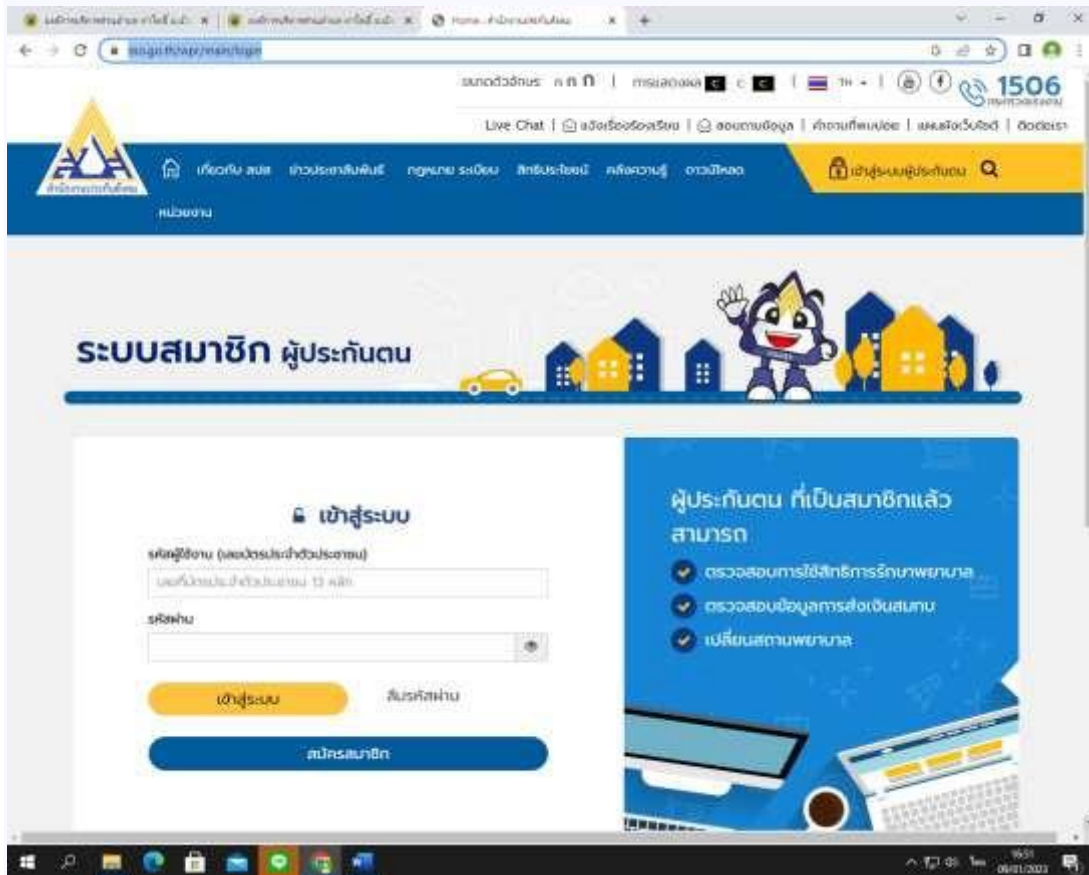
Home - สำนักงานประกันสังคม

ขนาดตัวอักษร ก ก ก | การแสดงผล C C | TH | 1506

Live Chat | ร้องเรียนร้องทุกข์ | สอบถามข้อมูล | คำถามที่พบบ่อย | แผนผังเว็บไซต์ | ติดต่อเรา

เกี่ยวกับ สปส. ข่าวประชาสัมพันธ์ กฎหมาย ระเบียบ สิทธิประโยชน์ คลังความรู้ ดาวน์โหลด หน่วยงาน

เข้าสู่ระบบผู้ประกันตน

ระบบสมาชิก ผู้ประกันตน

เข้าสู่ระบบ

รหัสผู้ใช้งาน (เลขบัตรประจำตัวประชาชน)

เลขที่บัตรประจำตัวประชาชน 13 หลัก

รหัสผ่าน

เข้าสู่ระบบ

ลืมรหัสผ่าน

สมัครสมาชิก

ผู้ประกันตน ที่เป็นสมาชิกแล้ว สามารถ

ตรวจสอบการใช้สิทธิการรักษาพยาบาล

ตรวจสอบข้อมูลการส่งเงินสมทบ

เปลี่ยนสถานพยาบาล

16:51
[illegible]